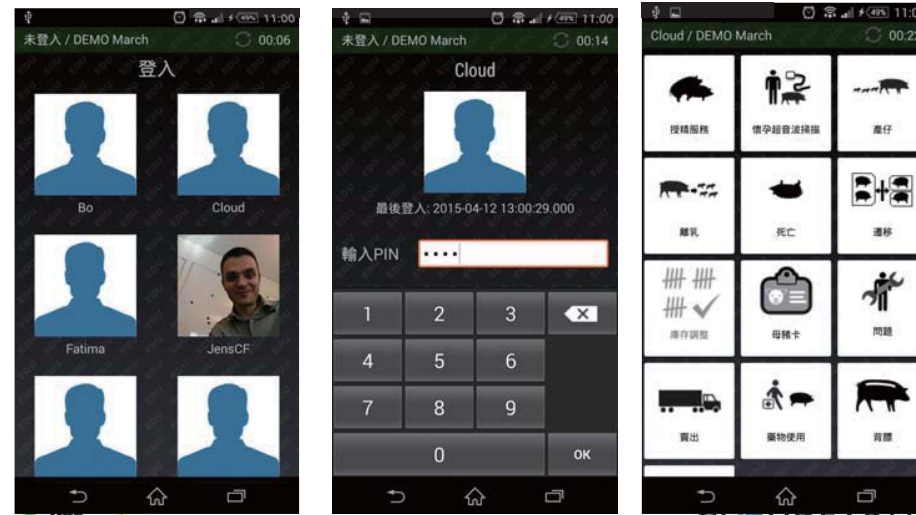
49% 11:00
未登入 / DEMO March
00:06
登入
Bo
Cloud
Fatima
JensCF

49% 11:00
未登入 / DEMO March
00:14
Cloud
最後登入: 2015-04-12 13:00:29.000
輸入PIN ••••
1
2
3
4
5
6
7
8
9
0
OK

49% 11:0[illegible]
Cloud / DEMO March
00:2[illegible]
授精服務
懷孕超音波掃描
產仔
離乳
死亡
遷移
庫存調整
母豬卡
問題
賣出
藥物使用
背膘